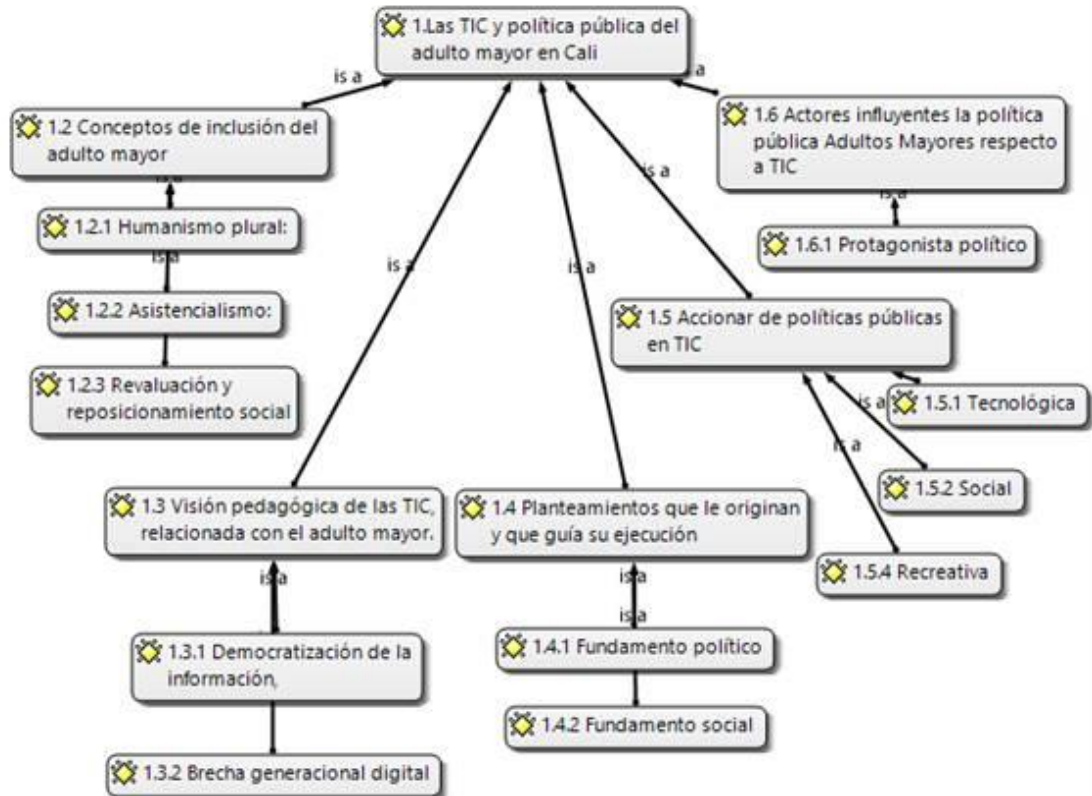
1.Las TIC y política pública del adulto mayor en Cali

is a

a

1.2 Conceptos de inclusión del adulto mayor

1.6 Actores influyentes la política pública Adultos Mayores respecto a TIC

is a

is a

1.2.1 Humanismo plural:

is a

1.6.1 Protagonista político

is a

is a

is a

1.2.2 Asistencialismo:

1.5 Accionar de políticas públicas en TIC

1.2.3 Revaluación y reposicionamiento social

is a

1.5.1 Tecnológica

is a

1.5.2 Social

1.3 Visión pedagógica de las TIC, relacionada con el adulto mayor.

1.4 Planteamientos que le originan y que guía su ejecución

1.5.4 Recreativa

is a

is a

is a

1.3.1 Democratización de la información,

1.4.1 Fundamento político

1.4.2 Fundamento social

1.3.2 Brecha generacional digital